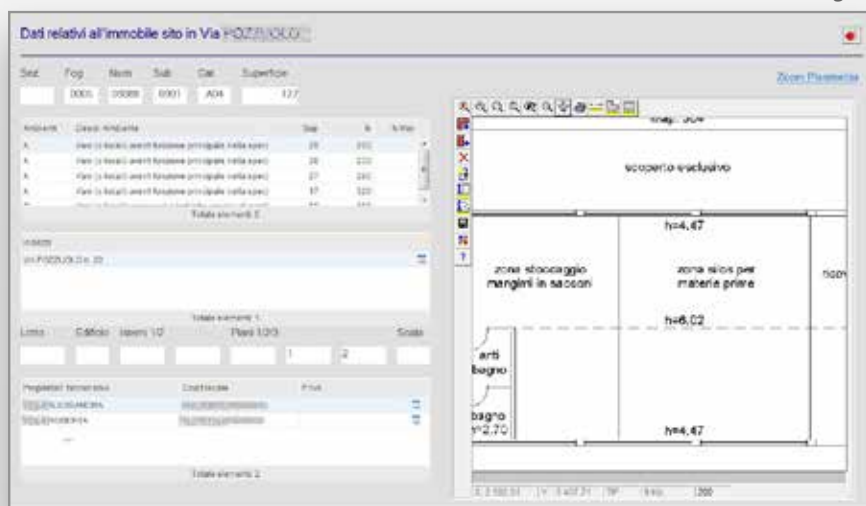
Dati relativi all'immobile sito in Via POZZUOLO

Sez. Fog. Num. Sub. Cat. Superficie

0005 05088 0001 A04 127

Zoom Planimetria

| Ambiente | Descr. Ambiente | Sup. | h | h max |
|---|---|---|---|---|
| A | Vani (o locali) aventi funzione principale nella speci | 25 | 320 | |
| A | Vani (o locali) aventi funzione principale nella speci | 26 | 320 | |
| A | Vani (o locali) aventi funzione principale nella speci | 27 | 320 | |
| A | Vani (o locali) aventi funzione principale nella speci | 37 | 320 | |

Totale elementi 5

Indirizzi

VIA POZZUOLO n. 22

Totale elementi 1

Lotto Edificio Interni 1/2 Piani 1/2/3 Scala

1 2

| Proprietari/ Titolari/Uso | Cod.fiscale | Prov. |
|---|---|---|
| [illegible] | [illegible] | |
| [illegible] | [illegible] | |

Totale elementi 2

mag. 304

scoperto esclusivo

h=4.47

zona stoccaggio mangimi in sacconi

zona silos per materie prime

rico

h=6.02

arti bagno

bagno h=2.70

h=4.47

200